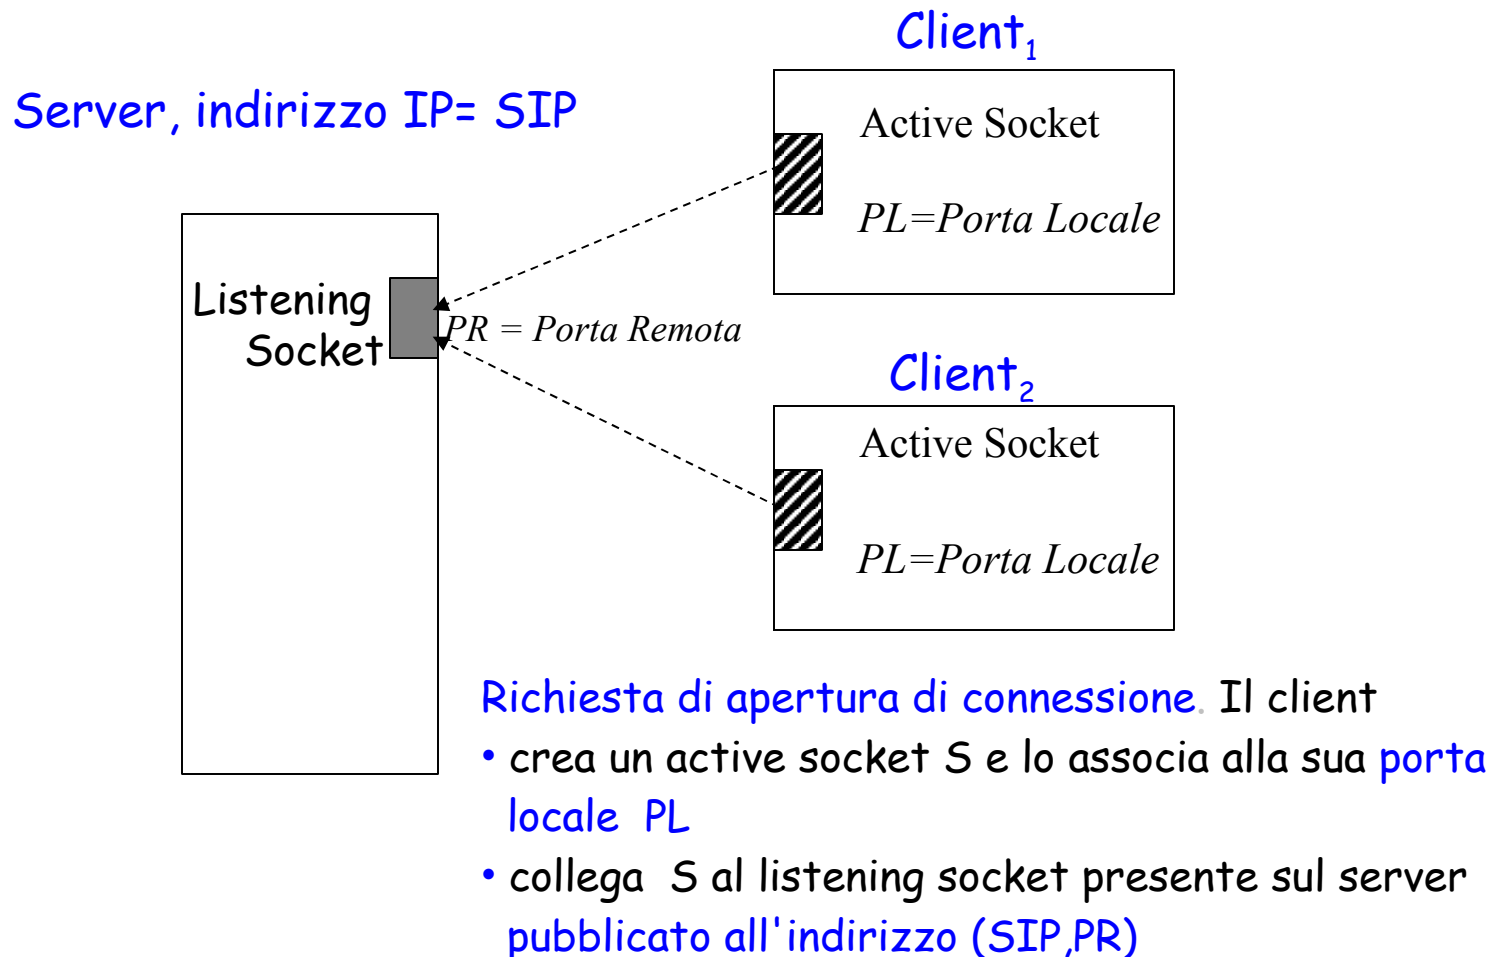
Server, indirizzo IP= SIP

Listening Socket

PR = Porta Remota

Client$_1$

Active Socket

PL=Porta Locale

Client$_2$

Active Socket

PL=Porta Locale

Richiesta di apertura di connessione. Il client
• crea un active socket S e lo associa alla sua porta locale PL
• collega S al listening socket presente sul server pubblicato all'indirizzo (SIP,PR)